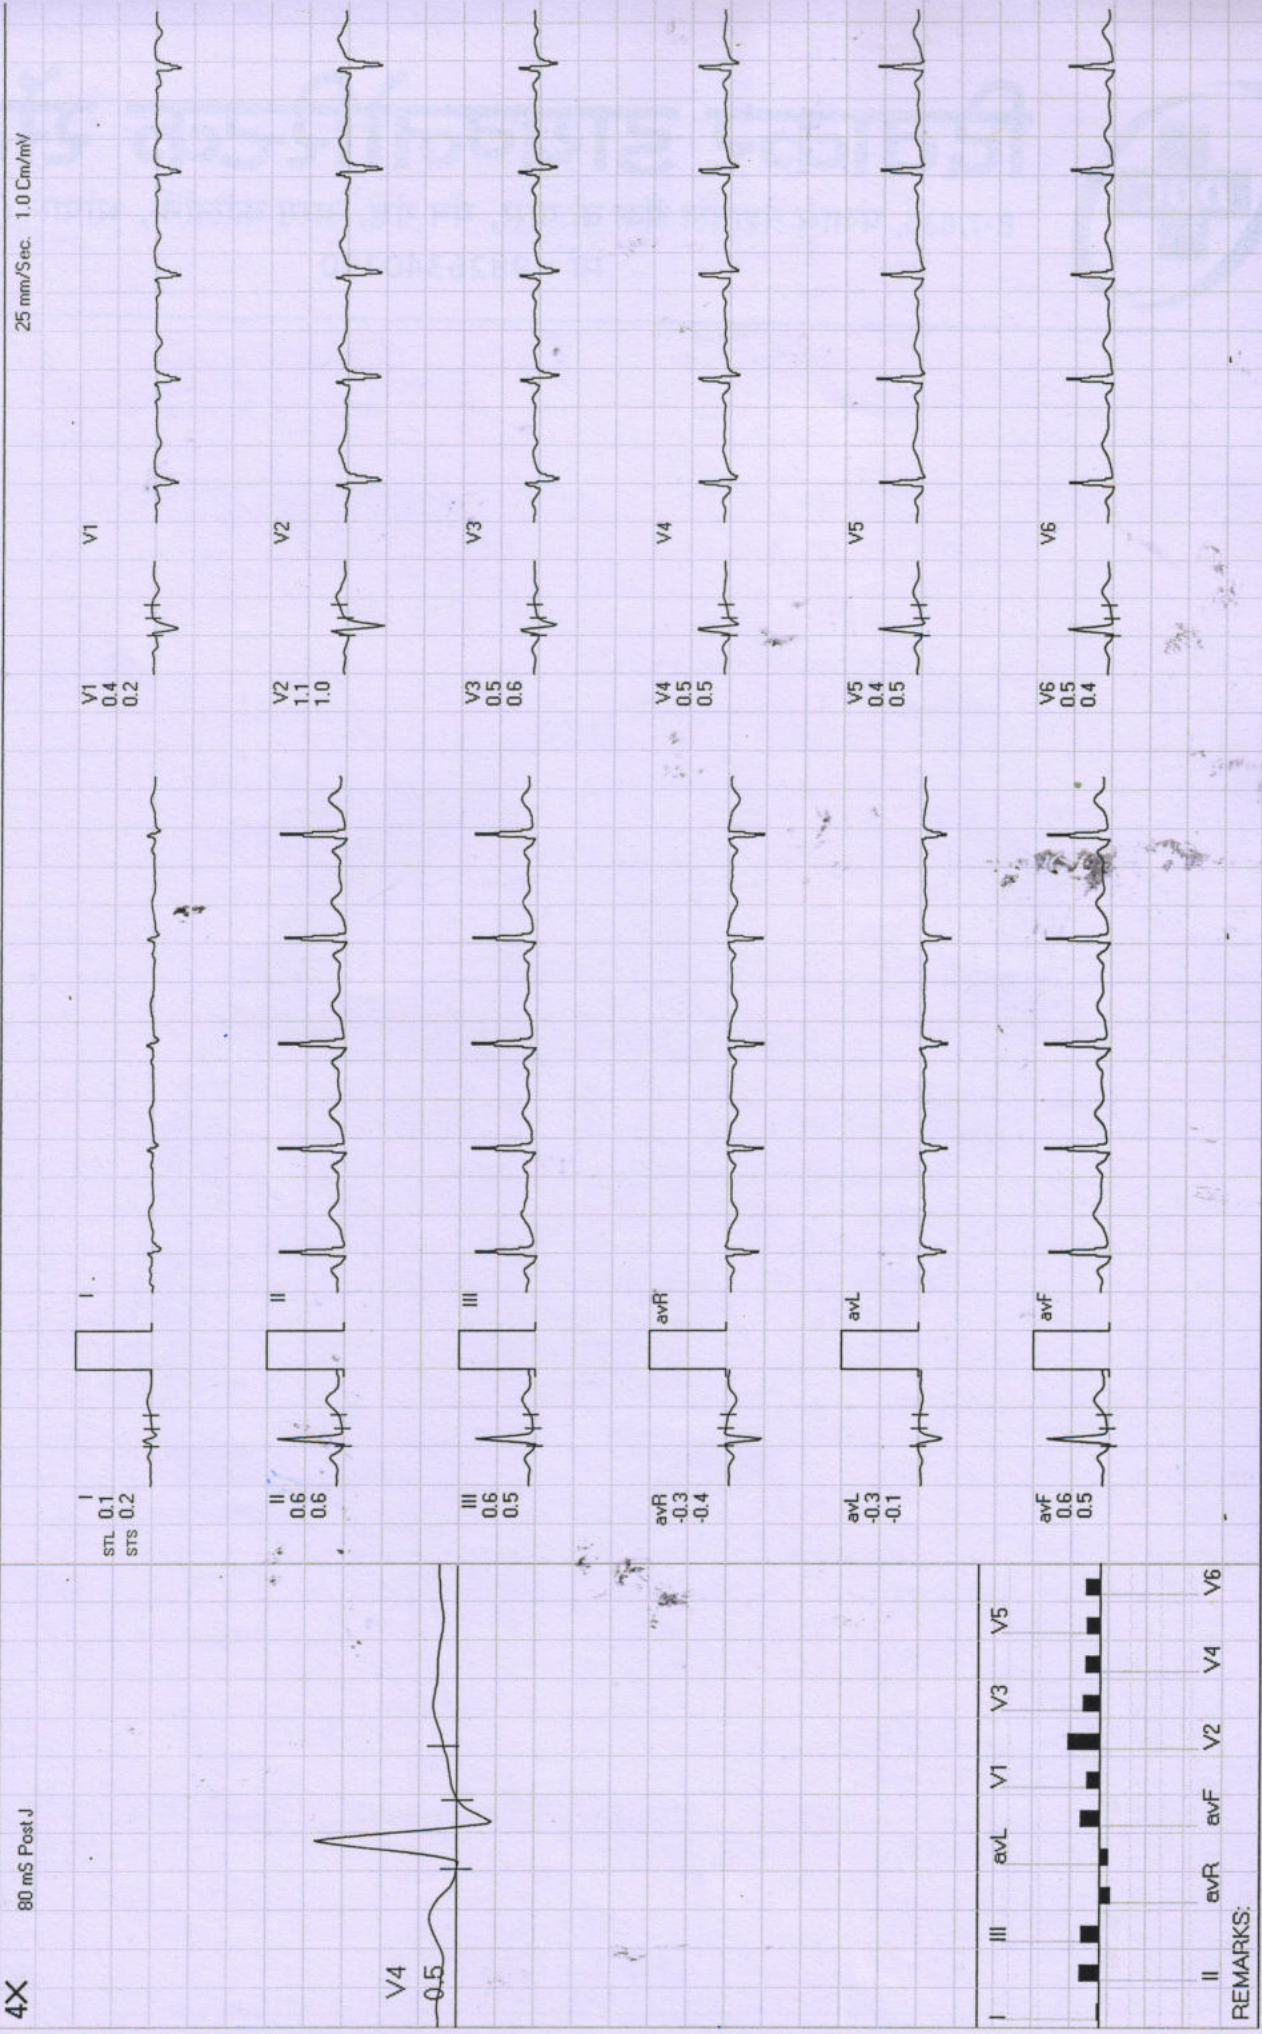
25 mm/Sec. 1.0 Cm/mV

V1 0.4 0.2
V1
V2 1.1 1.0
V2
V3 0.5 0.6
V3
V4 0.5 0.5
V4
V5 0.4 0.5
V5
V6 0.5 0.4
V6

I STL 0.1 STS 0.2
I
II 0.6 0.6
II
III 0.6 0.5
III
avR -0.3 -0.4
avR
avL -0.3 -0.1
avL
avF 0.6 0.5
avF

4X
80 mS Post J
V4
0.5

I III avL V1 V3 V5
II avR avF V2 V4 V6
REMARKS: